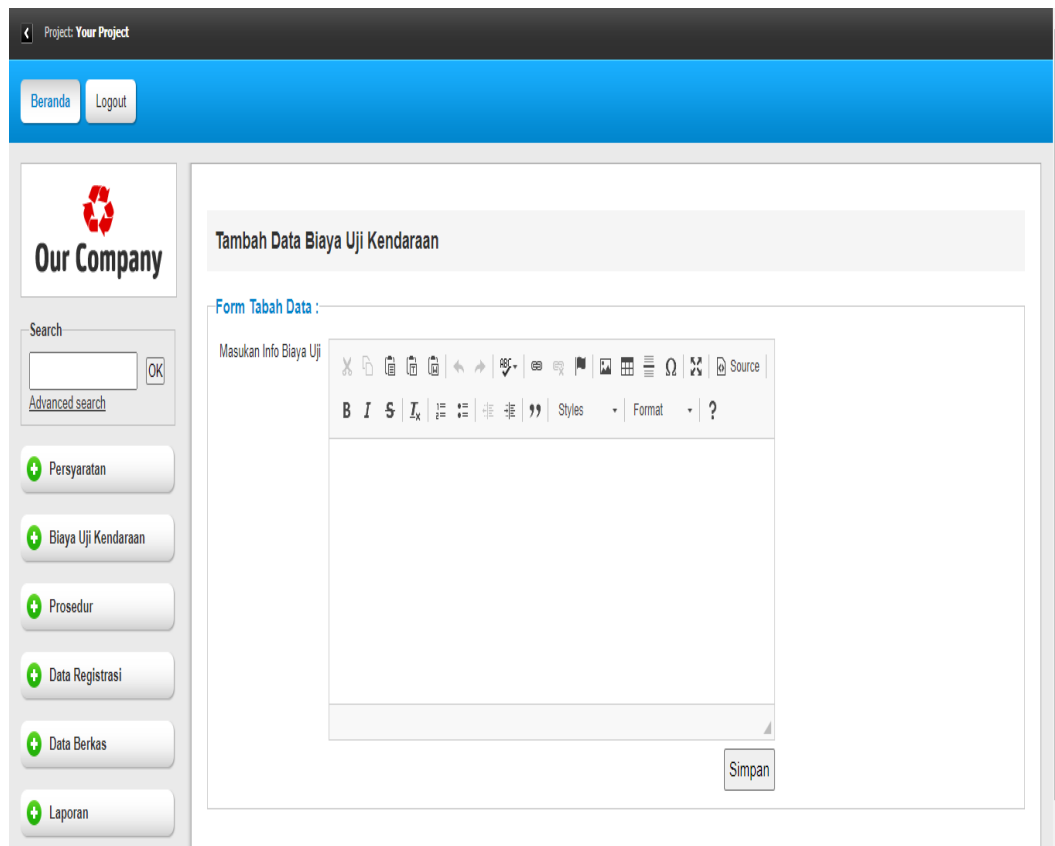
Project: Your Project

Beranda Logout

Our Company

Search
OK
Advanced search

Persyaratan
Biaya Uji Kendaraan
Prosedur
Data Registrasi
Data Berkas
Laporan

Tambah Data Biaya Uji Kendaraan

Form Tabah Data :

Masukan Info Biaya Uji

Source
B I S $I_x$ 99 Styles Format ?

Simpan